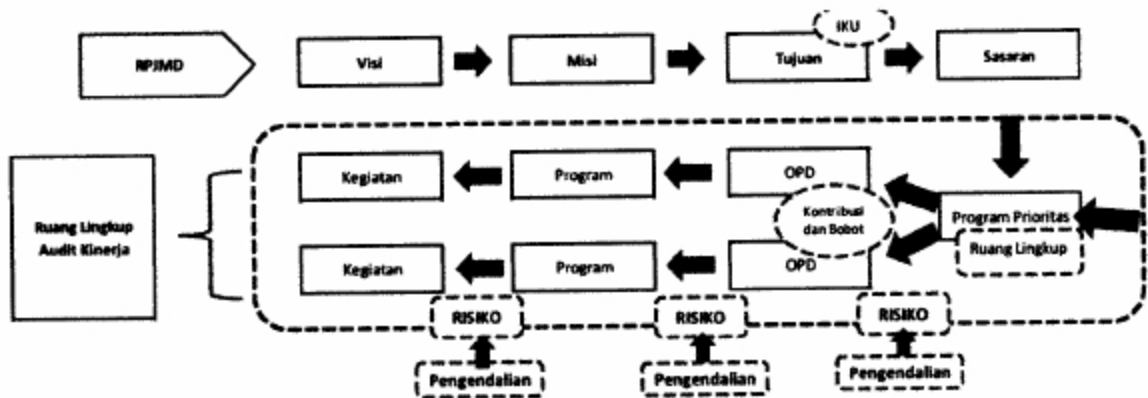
RPJMD

Visi

Misi

IKU

Tujuan

Sasaran

Ruang Lingkup Audit Kinerja

Kegiatan

Program

OPD

Kontribusi dan Bobot

Program Prioritas

Ruang Lingkup

Kegiatan

Program

OPD

RISIKO

RISIKO

RISIKO

Pengendalian

Pengendalian

Pengendalian